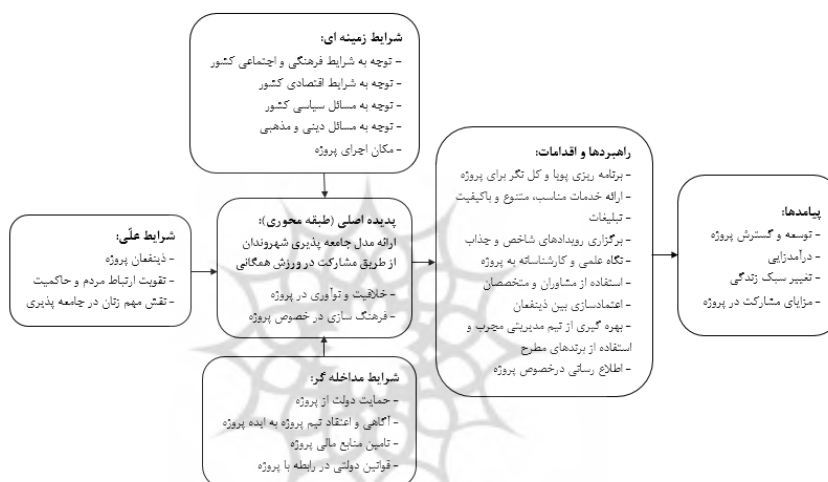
شرایط زمینه ای:
- توجه به شرایط فرهنگی و اجتماعی کشور
- توجه به شرایط اقتصادی کشور
- توجه به مسائل سیاسی کشور
- توجه به مسائل دینی و مذهبی
- مکان اجرای پروژه

شرایط علّی:
- ذینفعان پروژه
- تقویت ارتباط مردم و حاکمیت
- نقش مهم زنان در جامعه پذیری

پدیده اصلی (طبقه محوری):
ارائه مدل جامعه پذیری شهروندان از طریق مشارکت در ورزش همگانی
- خلاقیت و نوآوری در پروژه
- فرهنگ سازی در خصوص پروژه

شرایط مداخله گر:
- حمایت دولت از پروژه
- آگاهی و اعتقاد تیم پروژه به ایده پروژه
- تامین منابع مالی پروژه
- قوانین دولتی در رابطه با پروژه

راهبردها و اقدامات:
- برنامه ریزی پویا و کل نگر برای پروژه
- ارائه خدمات مناسب، متنوع و باکیفیت
- تبلیغات
- برگزاری رویدادهای شاخص و جذاب
- نگاه علمی و کارشناسانه به پروژه
- استفاده از مشاوران و متخصصان
- اعتمادسازی بین ذینفعان
- بهره گیری از تیم مدیریتی مجرب و استفاده از برندهای مطرح
- اطلاع رسانی درخصوص پروژه

پیامدها:
- توسعه و گسترش پروژه
- درآمدزایی
- تغییر سبک زندگی
- مزایای مشارکت در پروژه